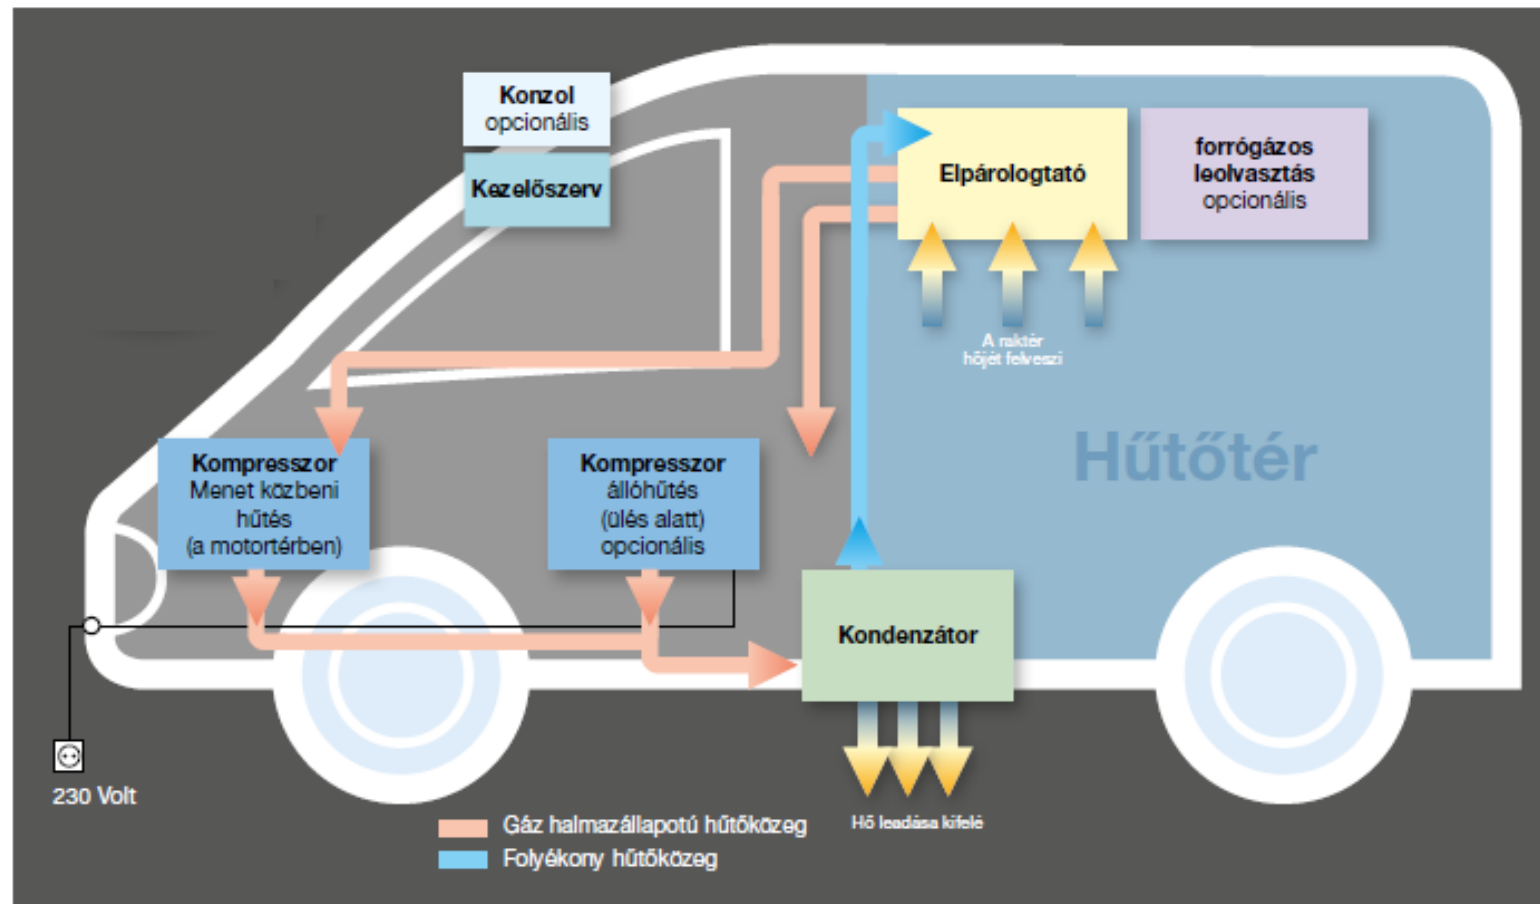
Konzol
opcionális

Kezelőszerv

Elpárologtató

forrógázos
leolvasztás
opcionális

A raktér
hőjét felveszi

Hűtőtér

Kompresszor
Menet közbeni
hűtés
(a motortérben)

Kompresszor
állóhűtés
(ülés alatt)
opcionális

Kondenzátor

230 Volt

Gáz halmazállapotú hűtőközeg
Folyékony hűtőközeg

Hő leadása kifelé